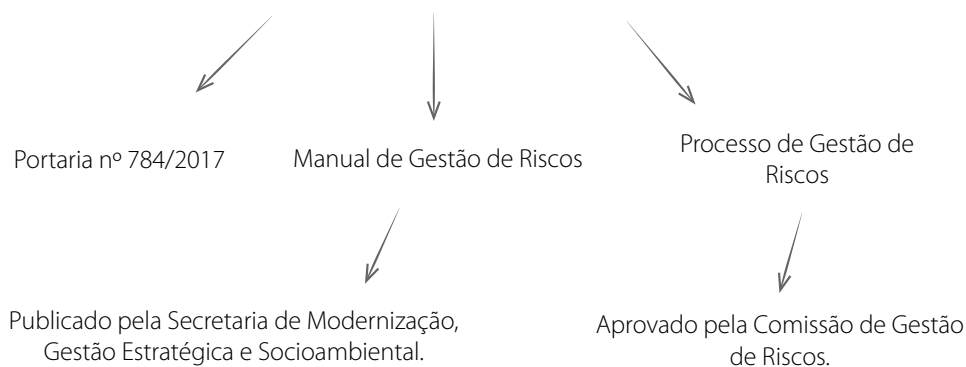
Portaria nº 784/2017

Manual de Gestão de Riscos

Processo de Gestão de Riscos

Publicado pela Secretaria de Modernização, Gestão Estratégica e Socioambiental.

Aprovado pela Comissão de Gestão de Riscos.